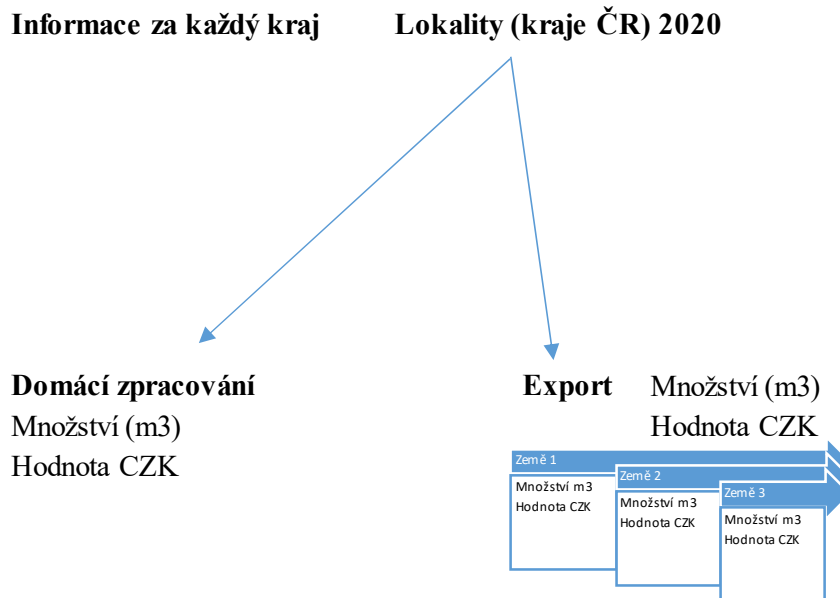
Informace za každý kraj

Lokality (kraje ČR) 2020

Domácí zpracování
Množství (m3)
Hodnota CZK

Export
Množství (m3)
Hodnota CZK

Země 1
Množství m3
Hodnota CZK

Země 2
Množství m3
Hodnota CZK

Země 3
Množství m3
Hodnota CZK